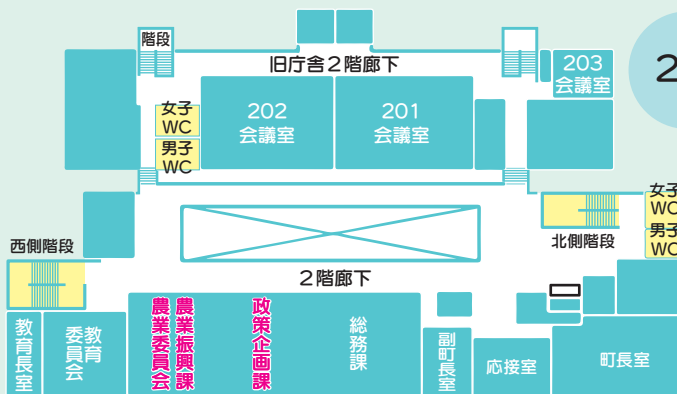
階段

旧庁舎２階廊下

203
会議室

2

女子
WC

男子
WC

202
会議室

201
会議室

女子
WC

男子
WC

北側階段

西側階段

２階廊下

教育長室

教育委員会

農業委員会

農業振興課

政策企画課

総務課

副町長室

応接室

町長室